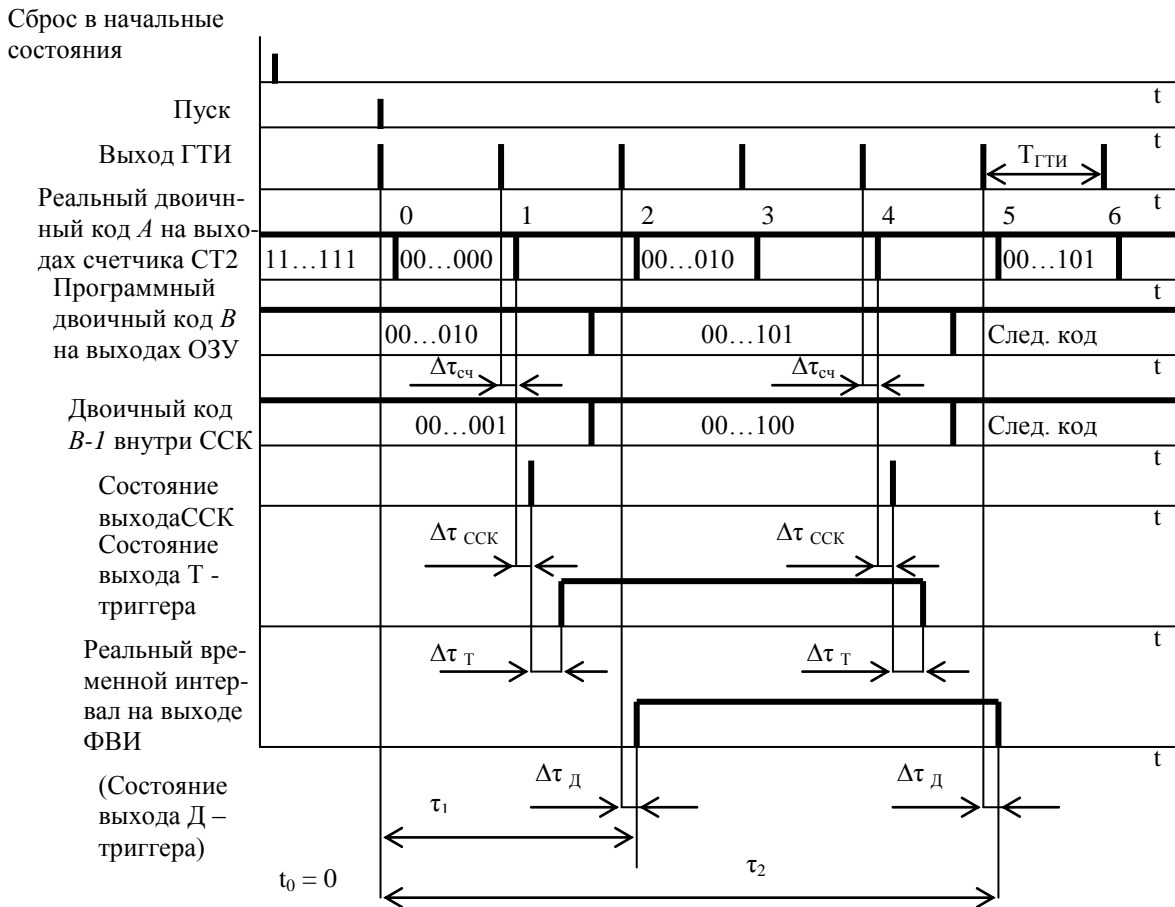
Сброс в начальные состояния

Пуск

t

Выход ГТИ

t

$T_{ГТИ}$

Реальный двоичный код *A* на выходах счетчика СТ2

t

0 1 2 3 4 5 6

11…111 00…000 00…010 00…101

t

Программный двоичный код *B* на выходах ОЗУ

00…010 00…101 След. код

t

$\Delta\tau_{сч}$ $\Delta\tau_{сч}$

Двоичный код *B-1* внутри ССК

00…001 00…100 След. код

t

Состояние выходаССК

t

$\Delta\tau_{ССК}$ $\Delta\tau_{ССК}$

Состояние выхода Т - триггера

t

Реальный временной интервал на выходе ФВИ

$\Delta\tau_{Т}$ $\Delta\tau_{Т}$

t

(Состояние выхода Д – триггера)

$\Delta\tau_{Д}$ $\Delta\tau_{Д}$

$\tau_1$

$\tau_2$

$t_0 = 0$